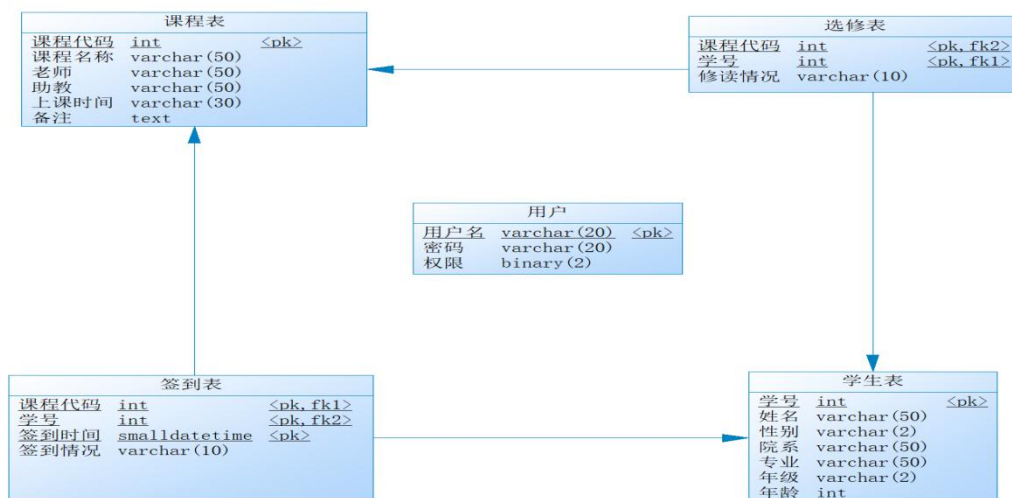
课程表

| | | |
|---|---|---|
| 课程代码 | int | <pk> |
| 课程名称 | varchar(50) | |
| 老师 | varchar(50) | |
| 助教 | varchar(50) | |
| 上课时间 | varchar(30) | |
| 备注 | text | |

选修表

| | | |
|---|---|---|
| 课程代码 | int | <pk,fk2> |
| 学号 | int | <pk,fk1> |
| 修读情况 | varchar(10) | |

用户

| | | |
|---|---|---|
| 用户名 | varchar(20) | <pk> |
| 密码 | varchar(20) | |
| 权限 | binary(2) | |

签到表

| | | |
|---|---|---|
| 课程代码 | int | <pk,fk1> |
| 学号 | int | <pk,fk2> |
| 签到时间 | smalldatetime | <pk> |
| 签到情况 | varchar(10) | |

学生表

| | | |
|---|---|---|
| 学号 | int | <pk> |
| 姓名 | varchar(50) | |
| 性别 | varchar(2) | |
| 院系 | varchar(50) | |
| 专业 | varchar(50) | |
| 年级 | varchar(2) | |
| 年龄 | int | |